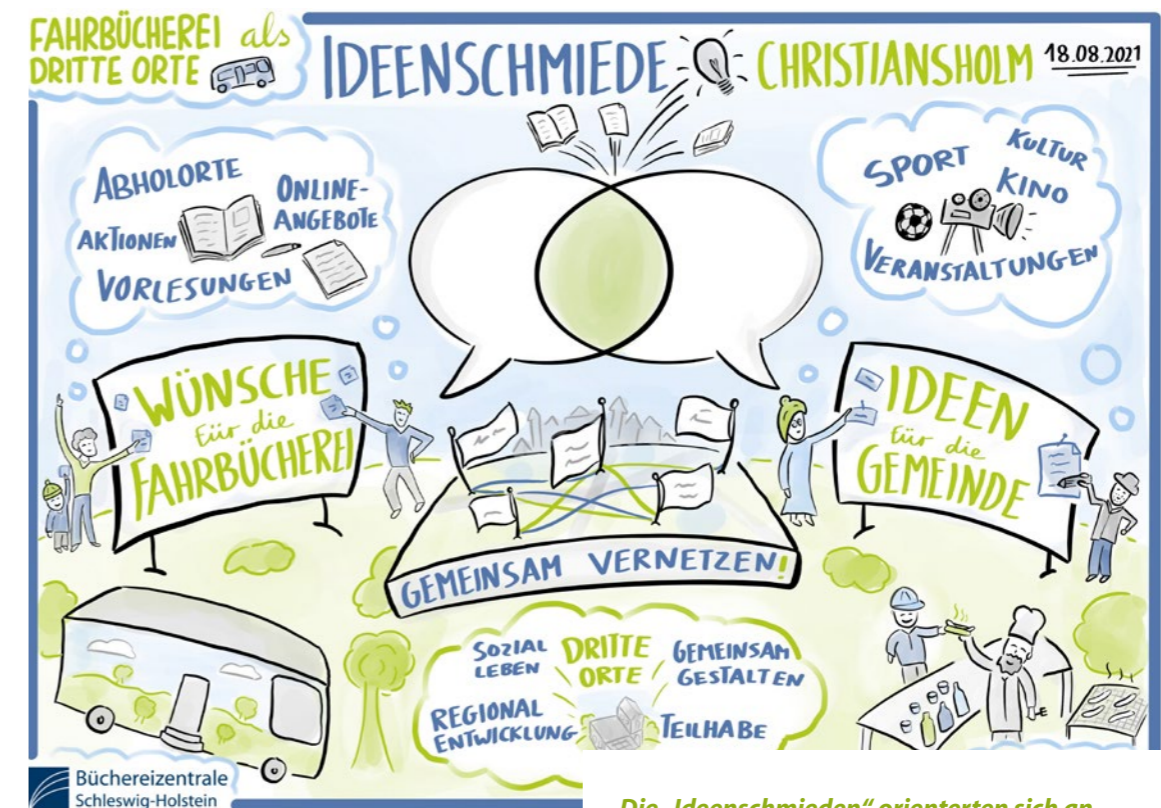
FAHRBÜCHEREI als DRITTE ORTE

IDEENSCHMIEDE

CHRISTIANSHOLM 18.08.2021

ABHOLORTE
ONLINE-ANGEBOTE
AKTIONEN
VORLESUNGEN

SPORT
KULTUR
KINO
VERANSTALTUNGEN

WÜNSCHE für die FAHRBÜCHEREI

IDEEN für die GEMEINDE

GEMEINSAM VERNETZEN!

SOZIAL LEBEN
DRITTE ORTE
GEMEINSAM GESTALTEN
REGIONAL ENTWICKLUNG
TEILHABE

Büchereizentrale Schleswig-Holstein

Die „Ideenschmieden“ orientierten sich an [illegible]